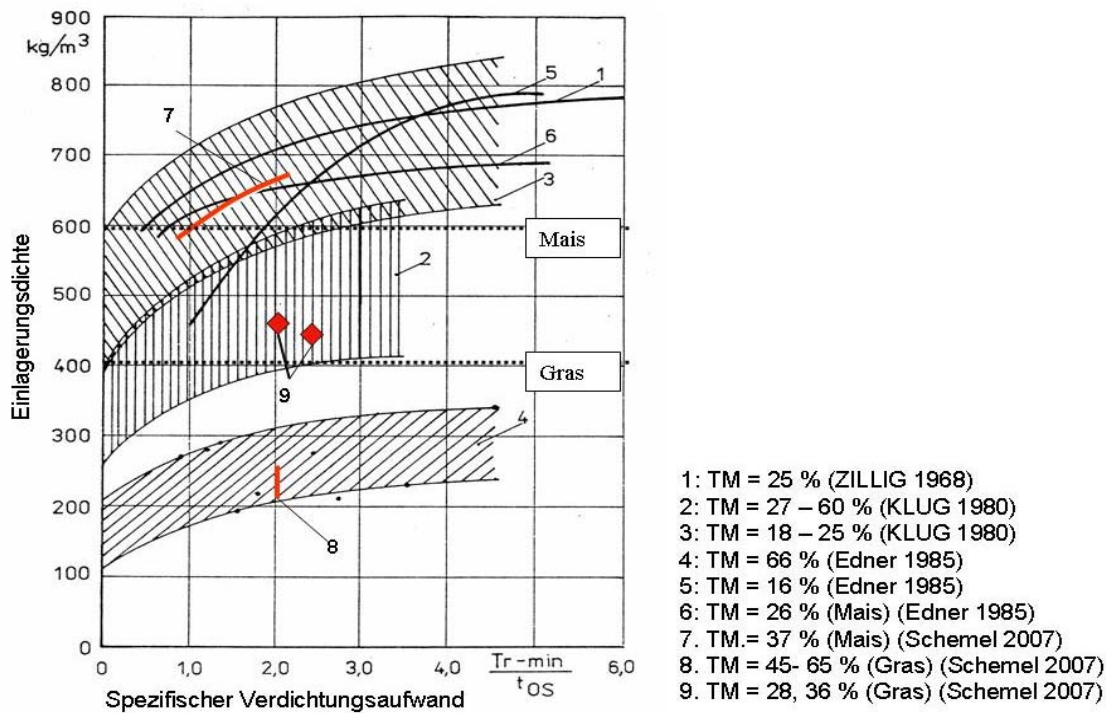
900
kg/m³
800
700
600
500
400
300
200
100
0

Einlagerungsdichte

0
1,0
2,0
3,0
4,0
$\frac{Tr-min}{t_{OS}}$
6,0

Spezifischer Verdichtungsaufwand

7
5
1
6
3
2
9
4
8

Mais
Gras

1: TM = 25 % (ZILLIG 1968)
2: TM = 27 – 60 % (KLUG 1980)
3: TM = 18 – 25 % (KLUG 1980)
4: TM = 66 % (Edner 1985)
5: TM = 16 % (Edner 1985)
6: TM = 26 % (Mais) (Edner 1985)
7. TM.= 37 % (Mais) (Schemel 2007)
8. TM = 45- 65 % (Gras) (Schemel 2007)
9. TM = 28, 36 % (Gras) (Schemel 2007)